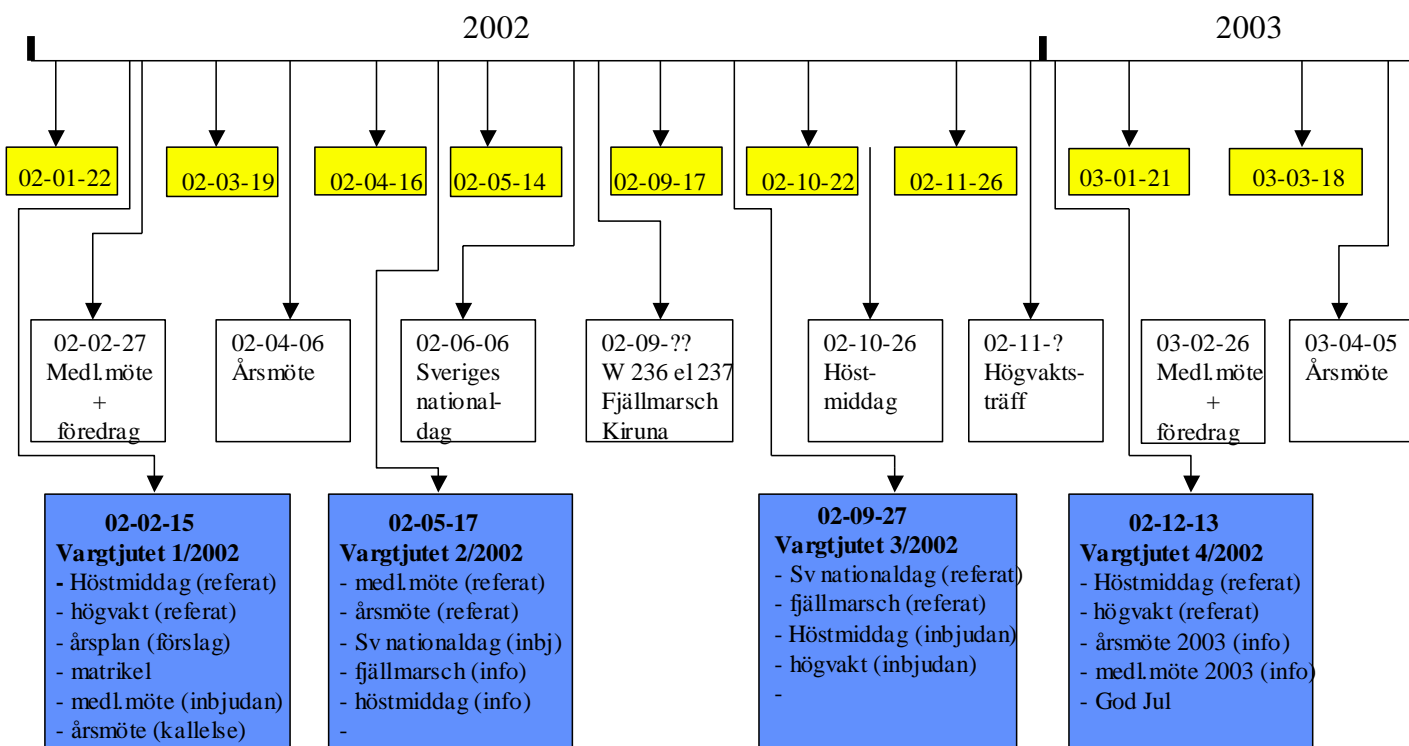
2002

2003

02-01-22

02-03-19

02-04-16

02-05-14

02-09-17

02-10-22

02-11-26

03-01-21

03-03-18

02-02-27
Medl.möte
+
föredrag

02-04-06
Årsmöte

02-06-06
Sveriges
national-
dag

02-09-??
W 236 el 237
Fjällmarsch
Kiruna

02-10-26
Höst-
middag

02-11-?
Högvakts-
träff

03-02-26
Medl.möte
+
föredrag

03-04-05
Årsmöte

02-02-15
Vargtjutet 1/2002
- Höstmiddag (referat)
- högvakt (referat)
- årsplan (förslag)
- matrikel
- medl.möte (inbjudan)
- årsmöte (kallelse)

02-05-17
Vargtjutet 2/2002
- medl.möte (referat)
- årsmöte (referat)
- Sv nationaldag (inbj)
- fjällmarsch (info)
- höstmiddag (info)
-

02-09-27
Vargtjutet 3/2002
- Sv nationaldag (referat)
- fjällmarsch (referat)
- Höstmiddag (inbjudan)
- högvakt (inbjudan)
-

02-12-13
Vargtjutet 4/2002
- Höstmiddag (referat)
- högvakt (referat)
- årsmöte 2003 (info)
- medl.möte 2003 (info)
- God Jul